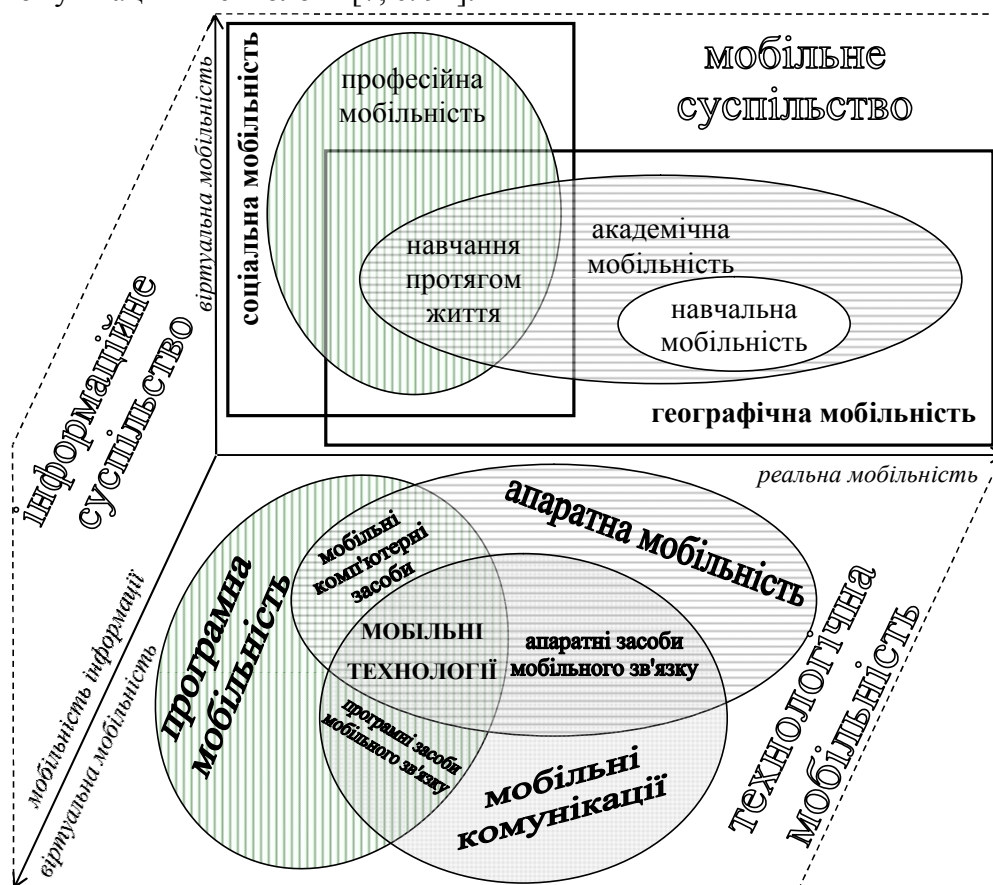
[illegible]

мобільне суспільство

соціальна мобільність

віртуальна мобільність

професійна мобільність

навчання протягом життя

академічна мобільність

навчальна мобільність

географічна мобільність

інформаційне суспільство

реальна мобільність

апаратна мобільність

мобільні комп'ютерні засоби

програмна мобільність

МОБІЛЬНІ ТЕХНОЛОГІЇ

апаратні засоби мобільного зв'язку

програмні засоби мобільного зв'язку

мобільні комунікації

мобільність інформації

віртуальна мобільність

технологічна мобільність